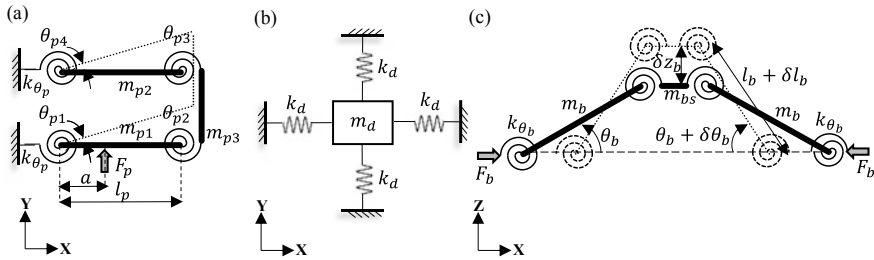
(a)

$\theta_{p4}$ $\theta_{p3}$ $k_{\theta_p}$ $m_{p2}$ $\theta_{p1}$ $\theta_{p2}$ $m_{p1}$ $m_{p3}$ $k_{\theta_p}$ $F_p$ $a$ $l_p$

Y X

(b)

$k_d$ $k_d$ $m_d$ $k_d$ $k_d$

Y X

(c)

$\delta z_b$ $l_b + \delta l_b$ $m_b$ $m_{bs}$ $m_b$ $k_{\theta_b}$ $\theta_b$ $\theta_b + \delta\theta_b$ $k_{\theta_b}$ $F_b$ $F_b$

Z X